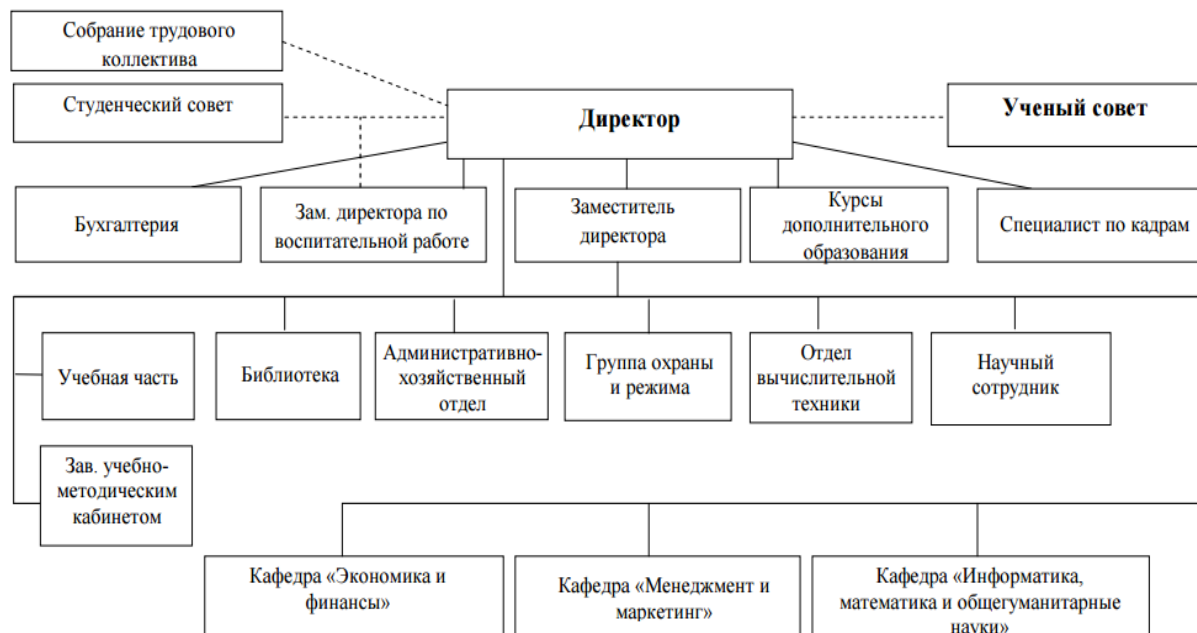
Собрание трудового коллектива

Студенческий совет

Директор

Ученый совет

Бухгалтерия

Зам. директора по воспитательной работе

Заместитель директора

Курсы дополнительного образования

Специалист по кадрам

Учебная часть

Библиотека

Административно-хозяйственный отдел

Группа охраны и режима

Отдел вычислительной техники

Научный сотрудник

Зав. учебно-методическим кабинетом

Кафедра «Экономика и финансы»

Кафедра «Менеджмент и маркетинг»

Кафедра «Информатика, математика и общегуманитарные науки»